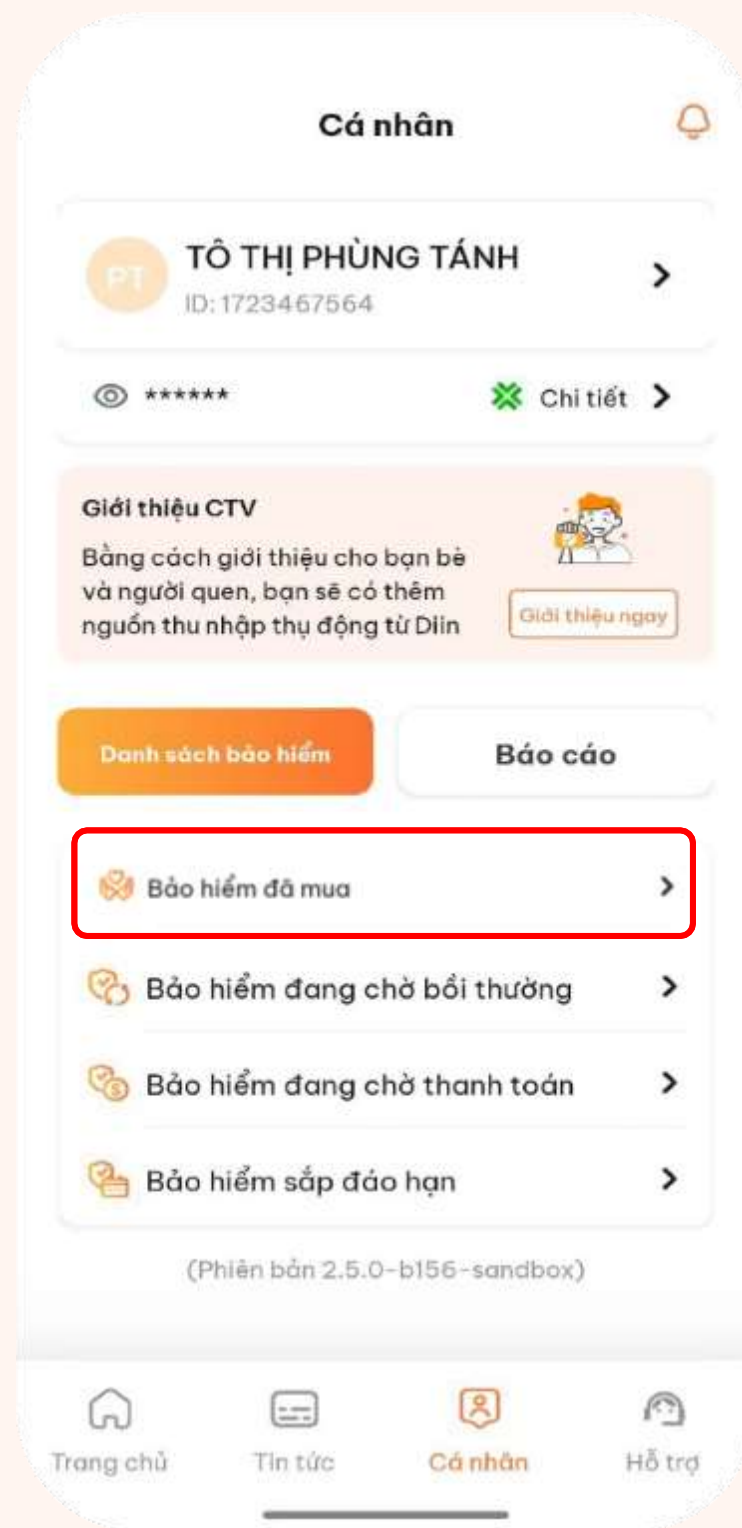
Cá nhân

PT
TÔ THỊ PHÙNG TÁNH
ID: 1723467564

******
Chi tiết

Giới thiệu CTV
Bằng cách giới thiệu cho bạn bè và người quen, bạn sẽ có thêm nguồn thu nhập thụ động từ Diin
Giới thiệu ngay

Danh sách bảo hiểm
Báo cáo

Bảo hiểm đã mua
Bảo hiểm đang chờ bồi thường
Bảo hiểm đang chờ thanh toán
Bảo hiểm sắp đáo hạn

(Phiên bản 2.5.0-b156-sandbox)

Trang chủ
Tin tức
Cá nhân
Hỗ trợ